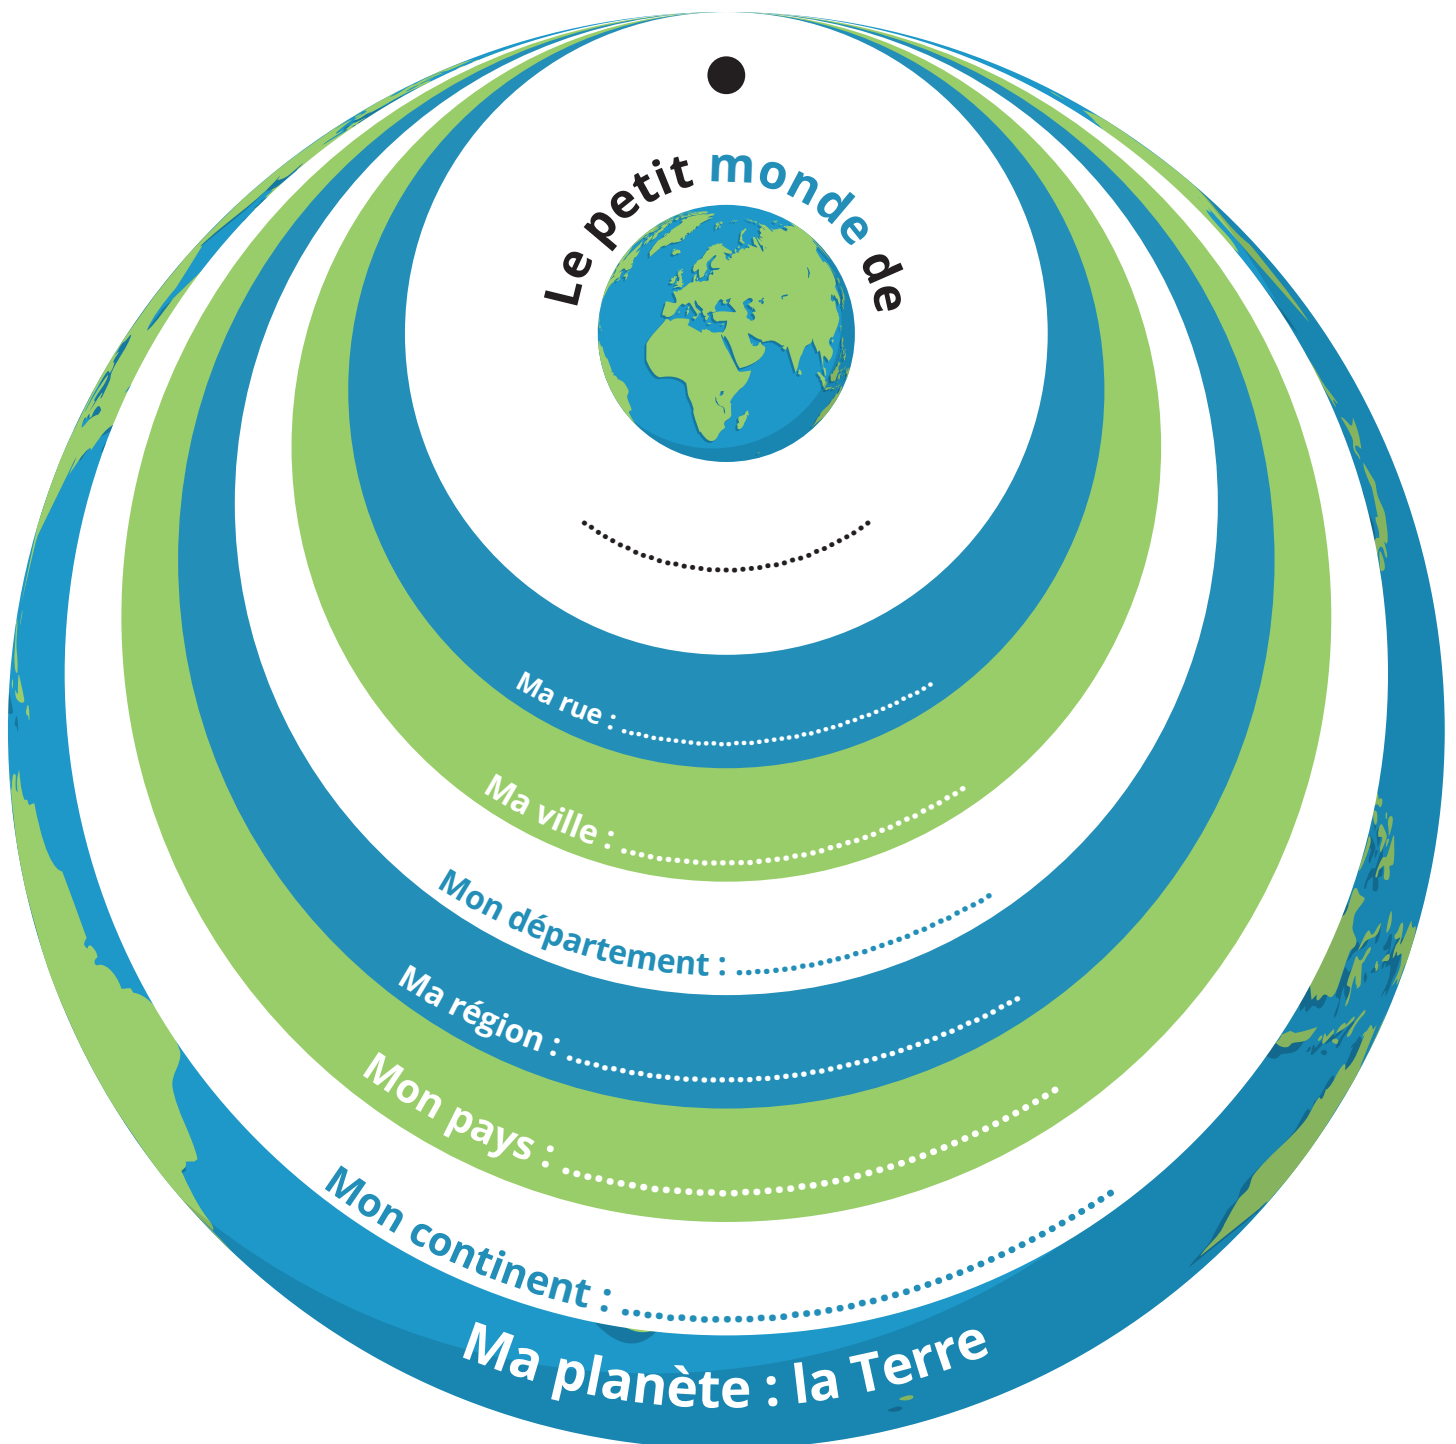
Le petit monde de

..........................

Ma rue : ..............................

Ma ville : ..............................

Mon département : ..............................

Ma région : ..............................

Mon pays : ..............................

Mon continent : ..............................

Ma planète : la Terre